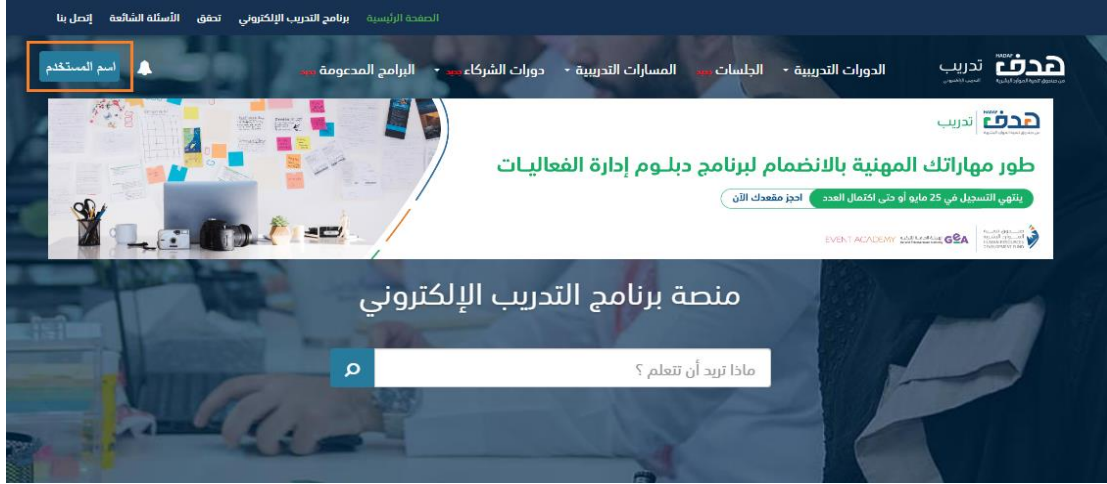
الصفحة الرئيسية برنامج التدريب الإلكتروني تحقق الأسئلة الشائعة إتصل بنا

هدف تدريب

الدورات التدريبية الجلسات جديد المسارات التدريبية دورات الشركاء جديد البرامج المدعومة جديد

اسم المستخدم

هدف تدريب

طور مهاراتك المهنية بالانضمام لبرنامج دبلوم إدارة الفعاليات

ينتهي التسجيل في 25 مايو أو حتى اكتمال العدد احجز مقعدك الآن

GEA EVENT ACADEMY

منصة برنامج التدريب الإلكتروني

ماذا تريد أن تتعلم ؟